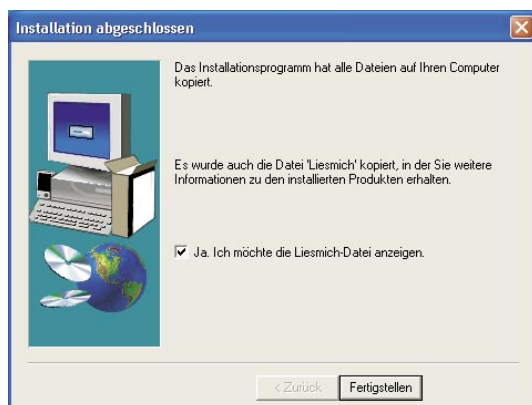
Installation abgeschlossen

Das Installationsprogramm hat alle Dateien auf Ihren Computer kopiert.

Es wurde auch die Datei 'Liesmich' kopiert, in der Sie weitere Informationen zu den installierten Produkten erhalten.

☑ Ja. Ich möchte die Liesmich-Datei anzeigen.

< Zurück | Fertigstellen